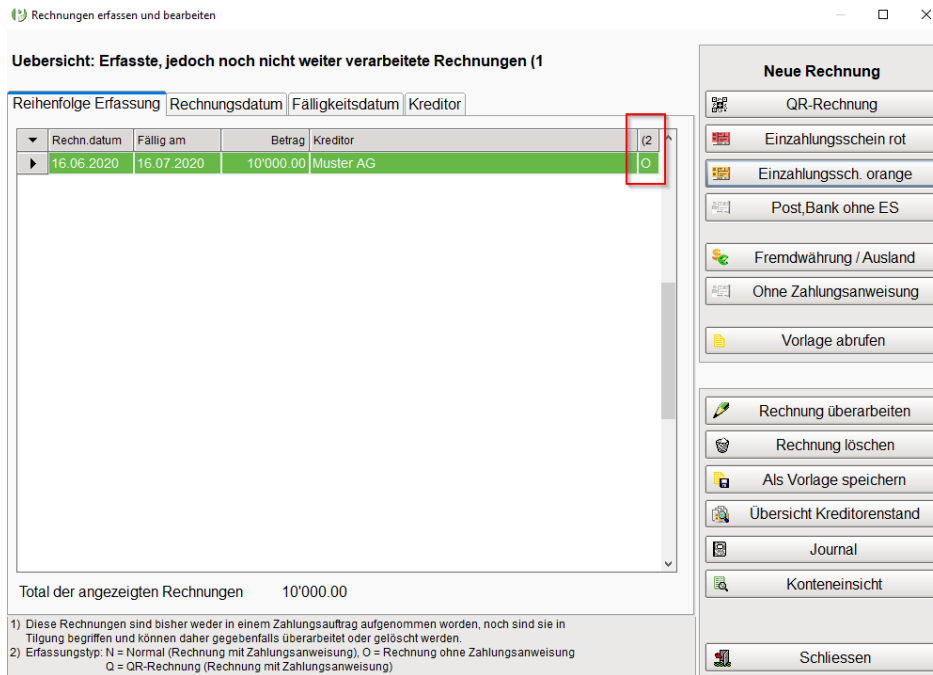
Rechnungen erfassen und bearbeiten

Uebersicht: Erfasste, jedoch noch nicht weiter verarbeitete Rechnungen (1

Reihenfolge Erfassung | Rechnungsdatum | Fälligkeitsdatum | Kreditor

| | Rechn.datum | Fällig am | Betrag | Kreditor | (2 |
|---|---|---|---|---|---|
| ▶ | 16.06.2020 | 16.07.2020 | 10'000.00 | Muster AG | O |

Total der angezeigten Rechnungen 10'000.00

1) Diese Rechnungen sind bisher weder in einem Zahlungsauftrag aufgenommen worden, noch sind sie in Tilgung begriffen und können daher gegebenfalls überarbeitet oder gelöscht werden.
2) Erfassungstyp: N = Normal (Rechnung mit Zahlungsanweisung), O = Rechnung ohne Zahlungsanweisung
Q = QR-Rechnung (Rechnung mit Zahlungsanweisung)

Neue Rechnung
QR-Rechnung
Einzahlungsschein rot
Einzahlungssch. orange
Post,Bank ohne ES
Fremdwährung / Ausland
Ohne Zahlungsanweisung
Vorlage abrufen
Rechnung überarbeiten
Rechnung löschen
Als Vorlage speichern
Übersicht Kreditorenstand
Journal
Konteneinsicht
Schliessen